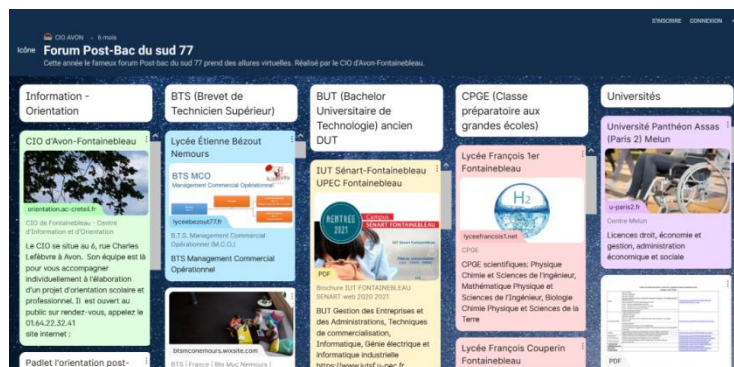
CIO AVON • 6 mois

Icône Forum Post-Bac du sud 77

Cette année le fameux forum Post-bac du sud 77 prend des allures virtuelles. Réalisé par le CIO d'Avon-Fontainebleau.

S'INSCRIRE CONNEXION

Information - Orientation

CIO d'Avon-Fontainebleau

orientation.ac-creteil.fr

CIO de Fontainebleau - Centre d'Information et d'Orientation

Le CIO se situe au 6, rue Charles Lefèbvre à Avon. Son équipe est là pour vous accompagner individuellement à l'élaboration d'un projet d'orientation scolaire et professionnel. Il est ouvert au public sur rendez-vous, appelez le 01.64.22.32.41 site internet :

Padlet l'orientation post-

BTS (Brevet de Technicien Supérieur)

Lycée Étienne Bezout Nemours

BTS MCO

Management Commercial Opérationnel

lyceebezout77.fr

B.T.S. Management Commercial Opérationnel (M.C.O.)

BTS Management Commercial Opérationnel

btsmcnemours.wixsite.com

BTS | France | Bts Muc Nemours |

BUT (Bachelor Universitaire de Technologie) ancien DUT

IUT Sénart-Fontainebleau UPEC Fontainebleau

RENTRÉE 2021

Campus SÉNART FONTAINEBLEAU

PDF

Brochure IUT FONTAINEBLEAU SENART web 2020 2021

BUT Gestion des Entreprises et des Administrations, Techniques de commercialisation, Informatique, Génie électrique et informatique industrielle https://www.iutsf.u-pec.fr

CPGE (Classe préparatoire aux grandes écoles)

Lycée François 1er Fontainebleau

$H_2$

lyceefrancois1.net

CPGE

CPGE scientifiques: Physique Chimie et Sciences de l'ingénieur, Mathématique Physique et Sciences de l'Ingénieur, Biologie Chimie Physique et Sciences de la Terre

Lycée François Couperin Fontainebleau

Universités

Université Panthéon Assas (Paris 2) Melun

u-paris2.fr

Centre Melun

Licences droit, économie et gestion, administration économique et sociale

PDF